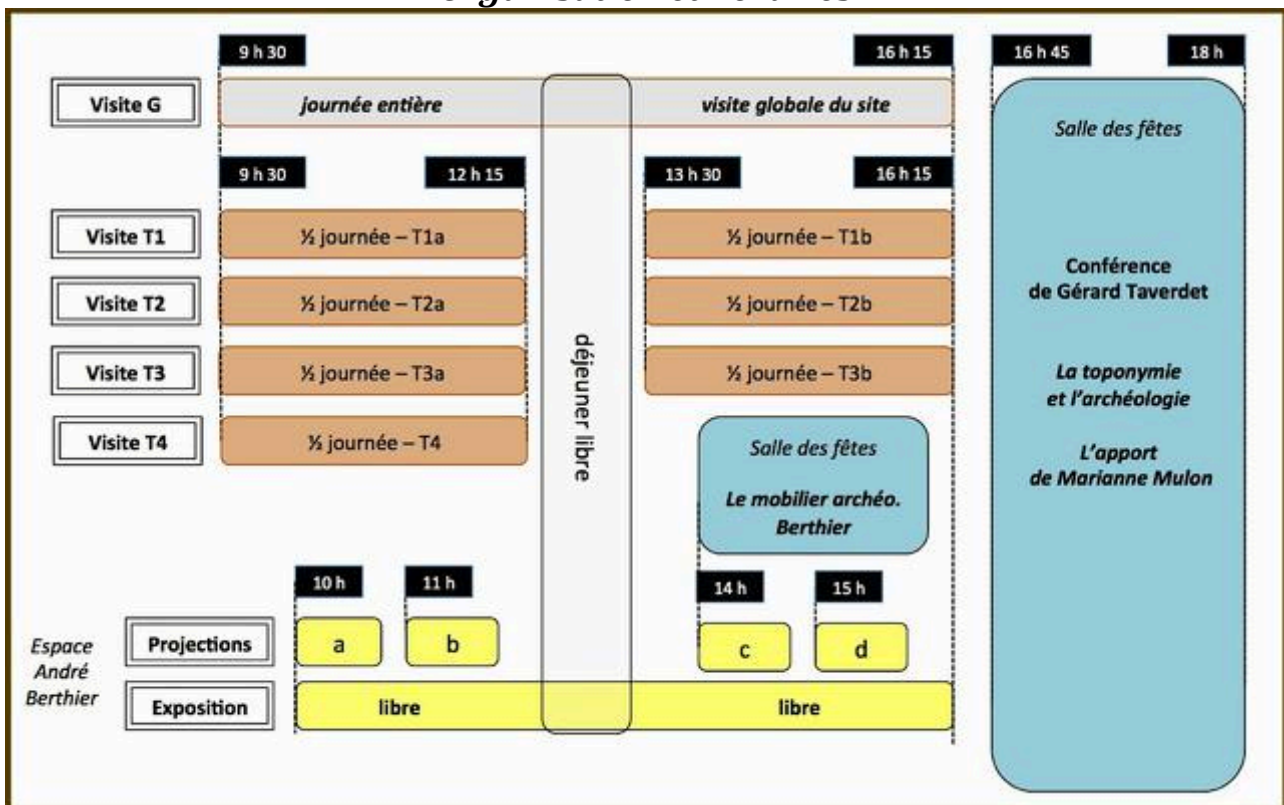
9 h 30

16 h 15

16 h 45

18 h

Visite G

journée entière

visite globale du site

Salle des fêtes

9 h 30

12 h 15

13 h 30

16 h 15

Visite T1

½ journée – T1a

½ journée – T1b

Visite T2

½ journée – T2a

½ journée – T2b

Visite T3

½ journée – T3a

½ journée – T3b

Visite T4

½ journée – T4

déjeuner libre

Conférence de Gérard Taverdet

La toponymie et l'archéologie

L'apport de Marianne Mulon

Salle des fêtes

Le mobilier archéo. Berthier

10 h

11 h

14 h

15 h

Espace André Berthier

Projections

a

b

c

d

Exposition

libre

libre